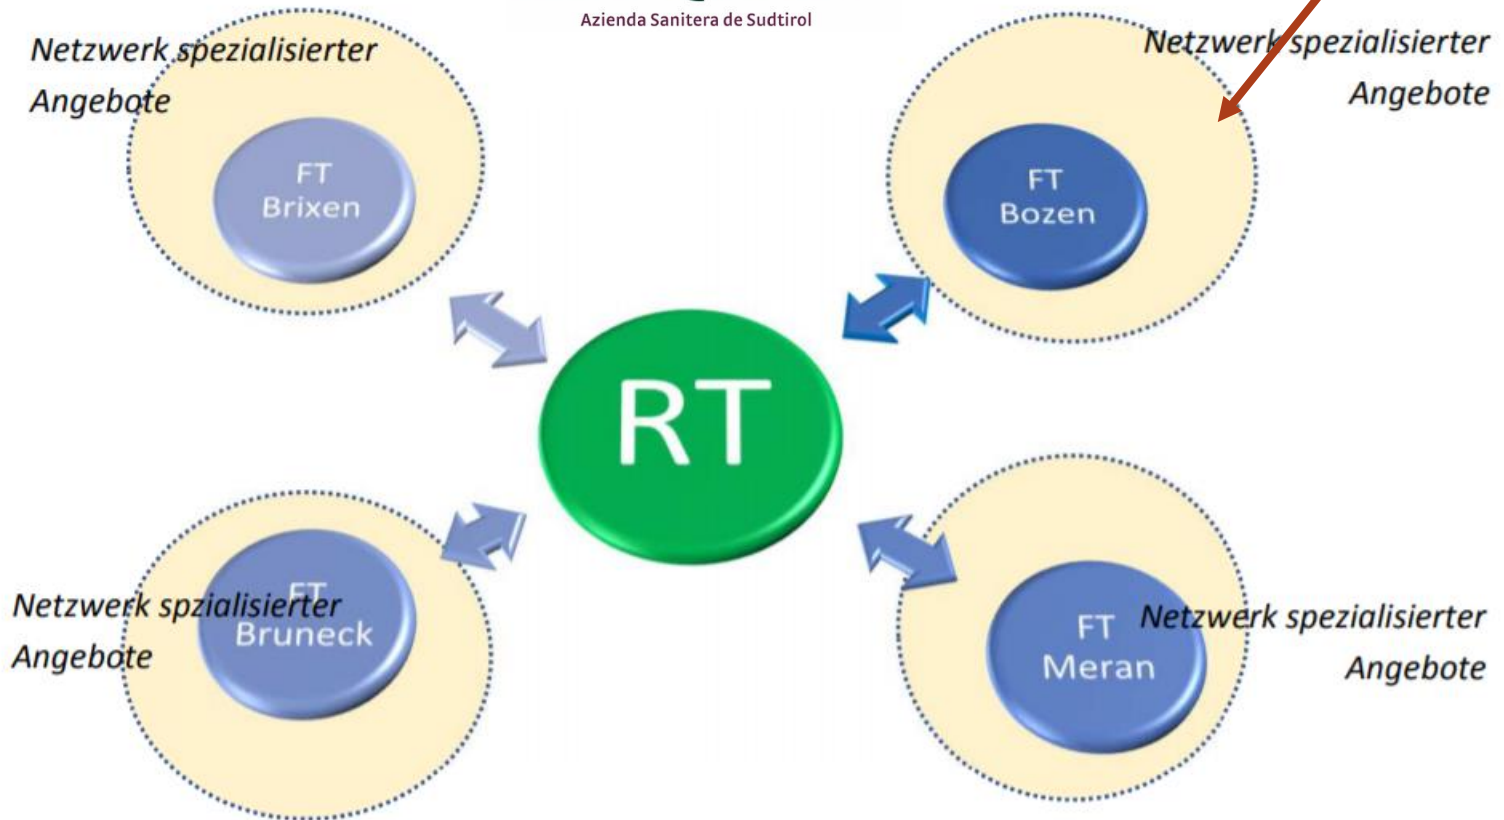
Azienda Sanitera de Sudtirol

Netzwerk spezialisierter Angebote

FT Brixen

Netzwerk spezialisierter Angebote

FT Bozen

RT

Netzwerk spezialisierter Angebote

FT Bruneck

FT Meran

Netzwerk spezialisierter Angebote